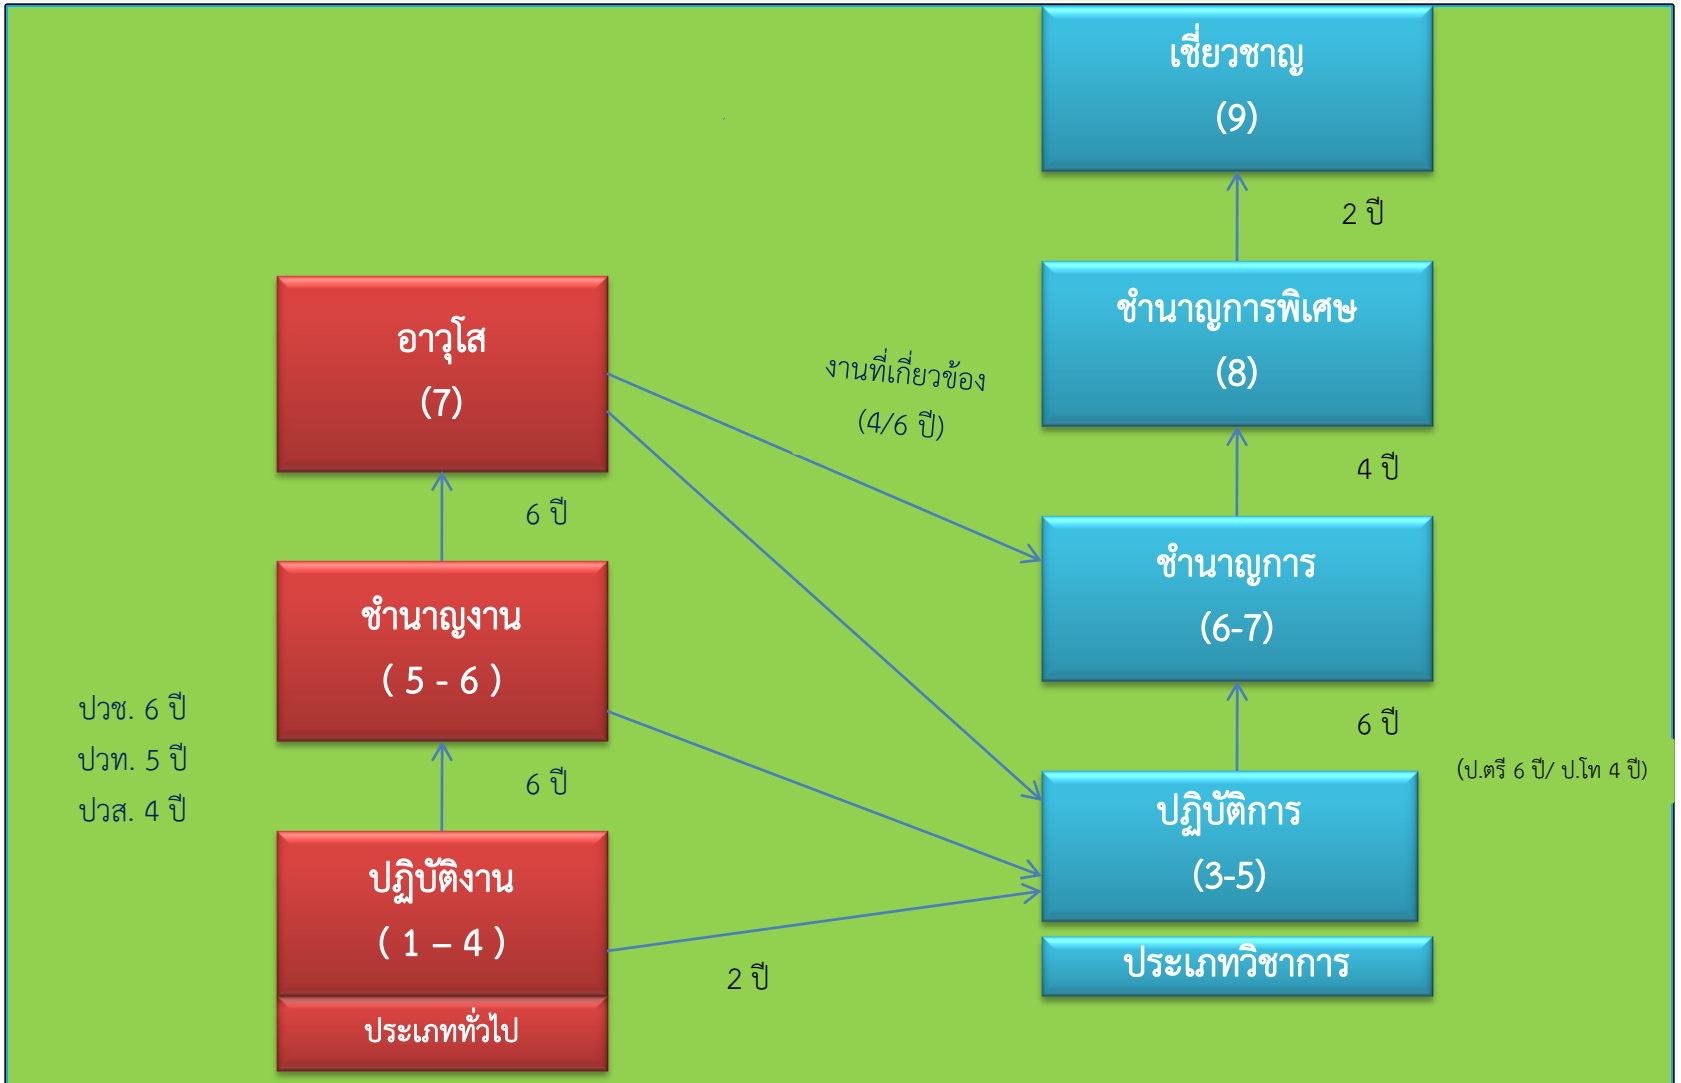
เชี่ยวชาญ
(9)

2 ปี

อาวุโส
(7)

งานที่เกี่ยวข้อง
(4/6 ปี)

ชำนาญการพิเศษ
(8)

4 ปี

6 ปี

ชำนาญงาน
( 5 - 6 )

ชำนาญการ
(6-7)

ปวช. 6 ปี
ปวท. 5 ปี
ปวส. 4 ปี

6 ปี

6 ปี

(ป.ตรี 6 ปี/ ป.โท 4 ปี)

ปฏิบัติการ
(3-5)

ปฏิบัติงาน
( 1 – 4 )

2 ปี

ประเภทวิชาการ

ประเภททั่วไป